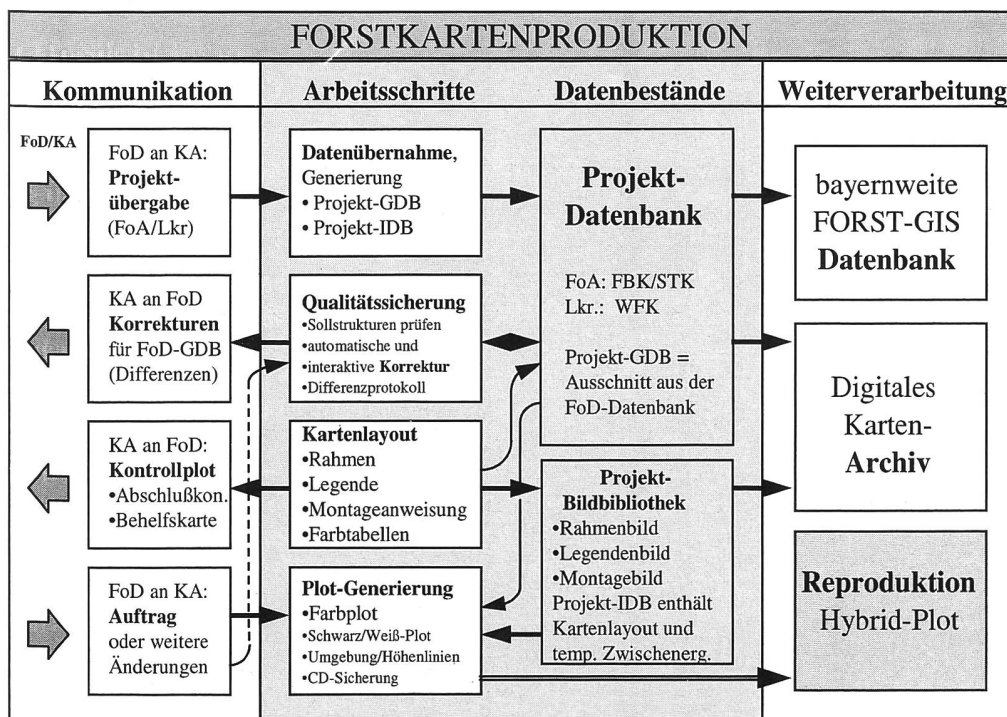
FORSTKARTENPRODUKTION

Kommunikation

Arbeitsschritte

Datenbestände

Weiterverarbeitung

FoD/KA

FoD an KA: **Projektübergabe** (FoA/Lkr)

KA an FoD **Korrekturen** für FoD-GDB (Differenzen)

KA an FoD: **Kontrollplot** •Abschlußkon. •Behelfskarte

FoD an KA: **Auftrag** oder weitere Änderungen

**Datenübernahme**, Generierung
• Projekt-GDB
• Projekt-IDB

**Qualitätssicherung**
•Sollstrukturen prüfen
•automatische und
•interaktive **Korrektur**
•Differenzprotokoll

**Kartenlayout**
•Rahmen
•Legende
•Montageanweisung
•Farbtabellen

**Plot-Generierung**
•Farbplot
•Schwarz/Weiß-Plot
•Umgebung/Höhenlinien
•CD-Sicherung

**Projekt-Datenbank**

FoA: FBK/STK
Lkr.: WFK

Projekt-GDB = Ausschnitt aus der FoD-Datenbank

**Projekt-Bildbibliothek**
•Rahmenbild
•Legendenbild
•Montagebild
Projekt-IDB enthält Kartenlayout und temp. Zwischenerg.

bayernweite FORST-GIS **Datenbank**

Digitales Karten-**Archiv**

**Reproduktion** Hybrid-Plot